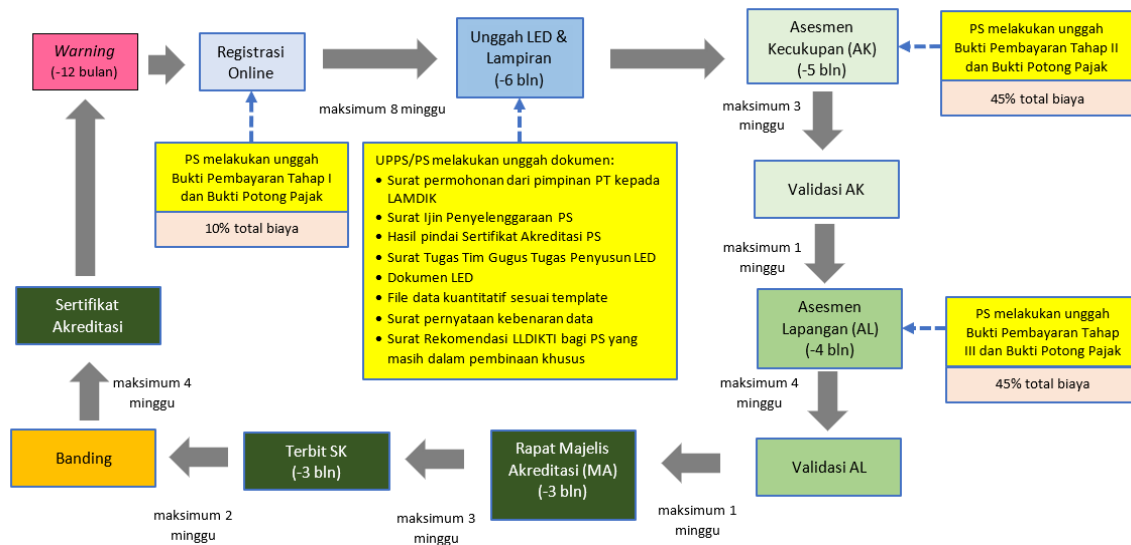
Warning
(-12 bulan)

Registrasi Online

maksimum 8 minggu

Unggah LED & Lampiran
(-6 bln)

Asesmen Kecukupan (AK)
(-5 bln)

PS melakukan unggah Bukti Pembayaran Tahap II dan Bukti Potong Pajak

45% total biaya

PS melakukan unggah Bukti Pembayaran Tahap I dan Bukti Potong Pajak

10% total biaya

UPPS/PS melakukan unggah dokumen:
- Surat permohonan dari pimpinan PT kepada LAMDIK
- Surat Ijin Penyelenggaraan PS
- Hasil pindai Sertifikat Akreditasi PS
- Surat Tugas Tim Gugus Tugas Penyusun LED
- Dokumen LED
- File data kuantitatif sesuai template
- Surat pernyataan kebenaran data
- Surat Rekomendasi LLDIKTI bagi PS yang masih dalam pembinaan khusus

maksimum 3 minggu

Validasi AK

maksimum 1 minggu

Asesmen Lapangan (AL)
(-4 bln)

PS melakukan unggah Bukti Pembayaran Tahap III dan Bukti Potong Pajak

45% total biaya

maksimum 4 minggu

Validasi AL

Sertifikat Akreditasi

maksimum 4 minggu

Banding

Terbit SK
(-3 bln)

Rapat Majelis Akreditasi (MA)
(-3 bln)

maksimum 2 minggu

maksimum 3 minggu

maksimum 1 minggu